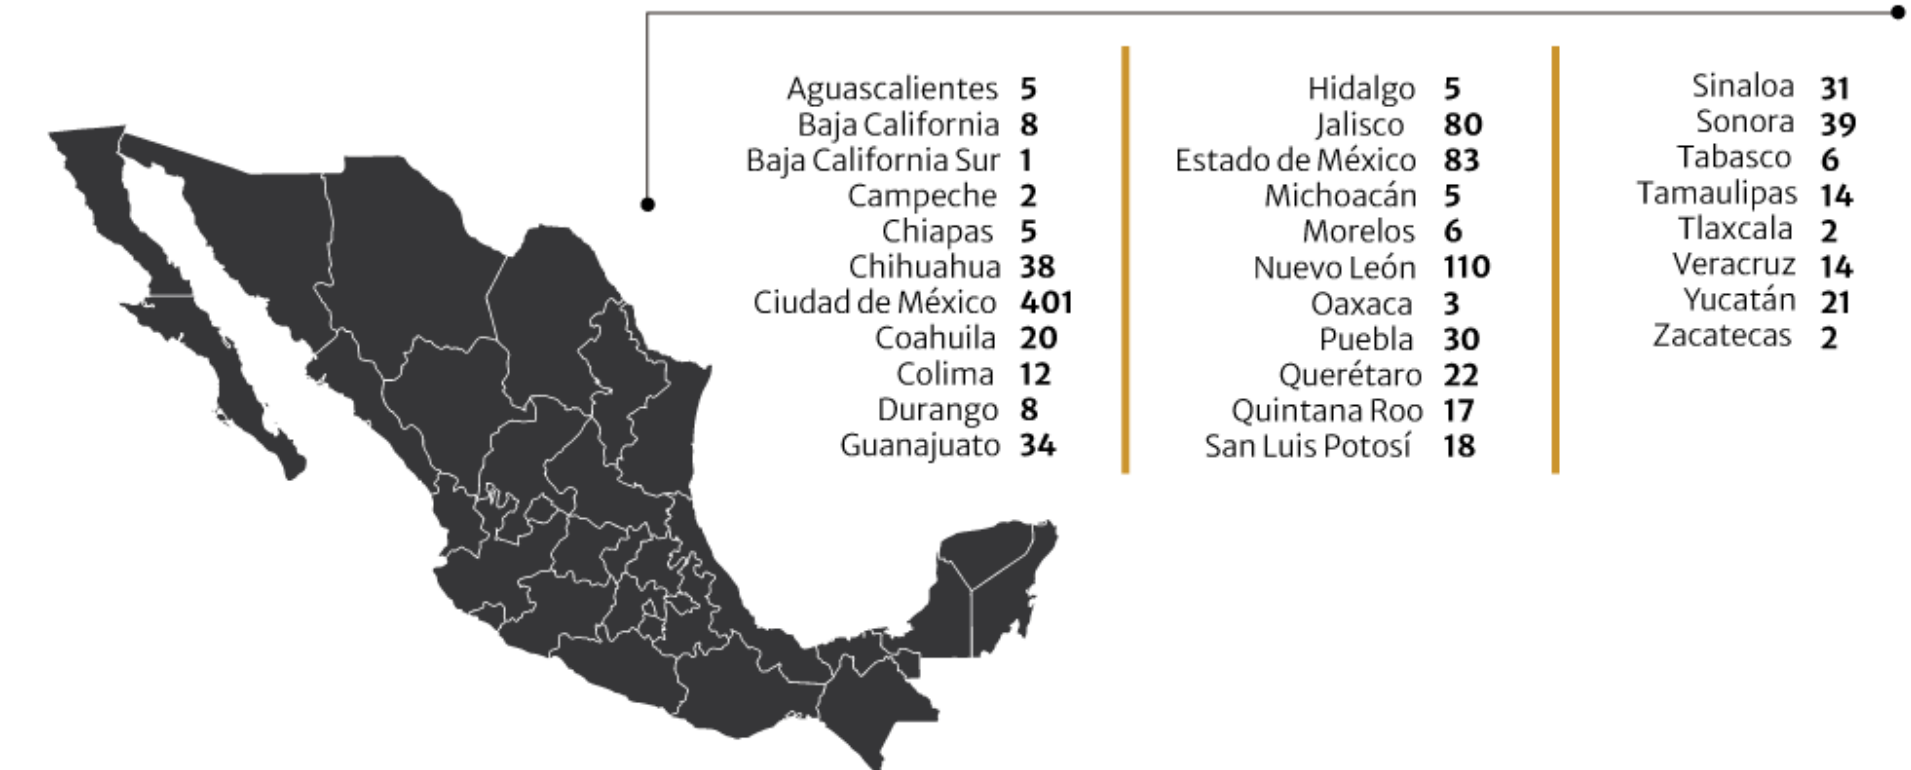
Aguascalientes 5
Baja California 8
Baja California Sur 1
Campeche 2
Chiapas 5
Chihuahua 38
Ciudad de México 401
Coahuila 20
Colima 12
Durango 8
Guanajuato 34

Hidalgo 5
Jalisco 80
Estado de México 83
Michoacán 5
Morelos 6
Nuevo León 110
Oaxaca 3
Puebla 30
Querétaro 22
Quintana Roo 17
San Luis Potosí 18

Sinaloa 31
Sonora 39
Tabasco 6
Tamaulipas 14
Tlaxcala 2
Veracruz 14
Yucatán 21
Zacatecas 2